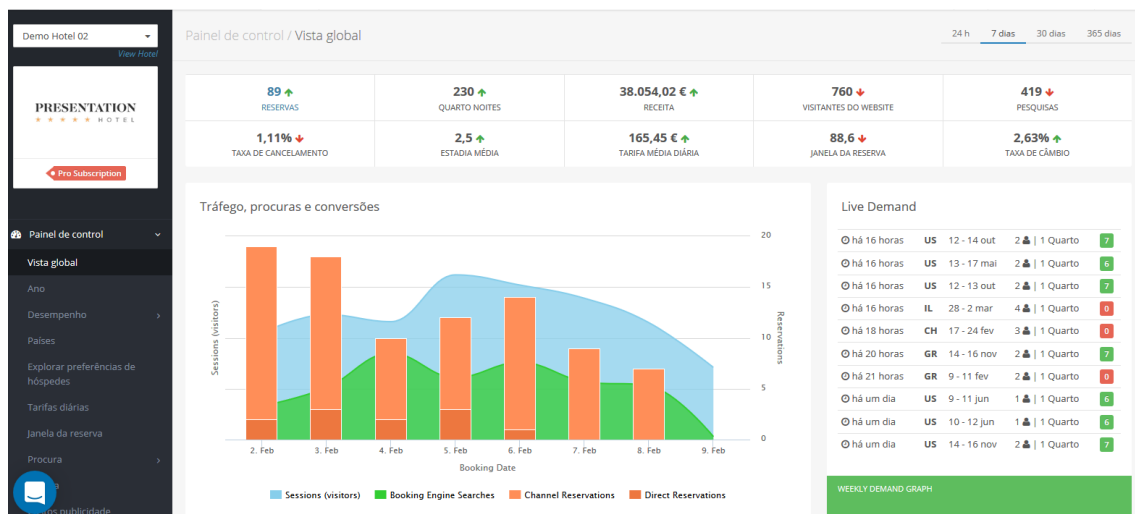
Demo Hotel 02
View Hotel

PRESENTATION
HOTEL

Pro Subscription

Painel de control
Vista global
Ano
Desempenho
Países
Explorar preferências de hóspedes
Tarifas diárias
Janela da reserva
Procura
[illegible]a
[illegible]tos publicidade

Painel de control / Vista global

24 h | 7 dias | 30 dias | 365 dias

| 89 RESERVAS | 230 QUARTO NOITES | 38.054,02 € RECEITA | 760 VISITANTES DO WEBSITE | 419 PESQUISAS |
|---|---|---|---|---|
| 1,11% TAXA DE CANCELAMENTO | 2,5 ESTADIA MÉDIA | 165,45 € TARIFA MÉDIA DIÁRIA | 88,6 JANELA DA RESERVA | 2,63% TAXA DE CÂMBIO |

Tráfego, procuras e conversões

Sessions (visitors)
Reservations
20
15
10
5
0
2. Feb
3. Feb
4. Feb
5. Feb
6. Feb
7. Feb
8. Feb
9. Feb
Booking Date

Sessions (visitors) | Booking Engine Searches | Channel Reservations | Direct Reservations

Live Demand

| há 16 horas | US | 12 - 14 out | 2 \| 1 Quarto | 7 |
|---|---|---|---|---|
| há 16 horas | US | 13 - 17 mai | 2 \| 1 Quarto | 6 |
| há 16 horas | US | 12 - 13 out | 2 \| 1 Quarto | 7 |
| há 16 horas | IL | 28 - 2 mar | 4 \| 1 Quarto | 0 |
| há 18 horas | CH | 17 - 24 fev | 3 \| 1 Quarto | 0 |
| há 20 horas | GR | 14 - 16 nov | 2 \| 1 Quarto | 7 |
| há 21 horas | GR | 9 - 11 fev | 2 \| 1 Quarto | 0 |
| há um dia | US | 9 - 11 jun | 1 \| 1 Quarto | 6 |
| há um dia | US | 10 - 12 jun | 1 \| 1 Quarto | 6 |
| há um dia | US | 14 - 16 nov | 2 \| 1 Quarto | 7 |

WEEKLY DEMAND GRAPH